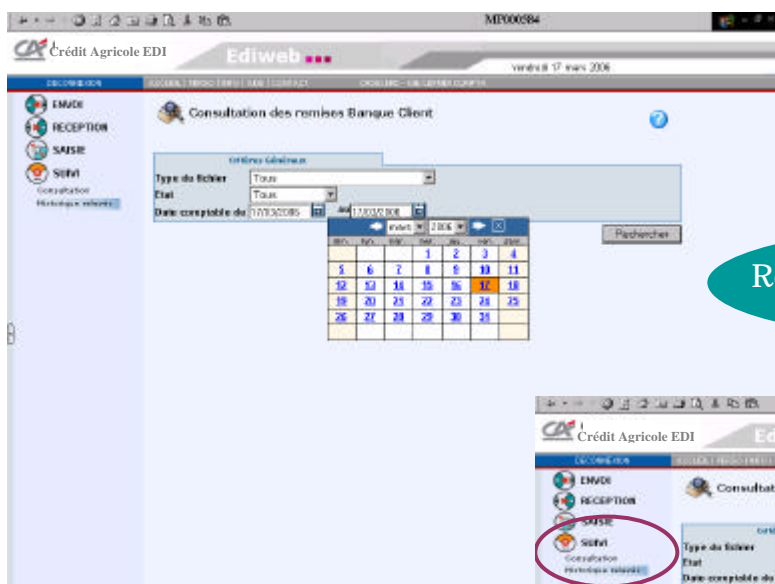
MP000584

Crédit Agricole EDI

Ediweb

Vendredi 17 mars 2006

DECONNEXION

ACCUEIL | MESSO | INFO | AIDE | CONTACT

ENVOI
RECEPTION
SAISIE
SUIVI
Consultation
Historique relevés

Consultation des remises Banque Client

Critères Généraux

Type du fichier: Tous
Etat: Tous
Date comptable du 17/03/2006 au 17/03/2006

mars 2006

| lun. | mar. | mer. | jeu. | ven. | sam. | dim. |
|---|---|---|---|---|---|---|
| | | 1 | 2 | 3 | 4 | 5 |
| 6 | 7 | 8 | 9 | 10 | 11 | 12 |
| 13 | 14 | 15 | 16 | 17 | 18 | 19 |
| 20 | 21 | 22 | 23 | 24 | 25 | 26 |
| 27 | 28 | 29 | 30 | 31 | | |

Rechercher

R

Crédit Agricole EDI

DECONNEXION

ENVOI
RECEPTION
SAISIE
SUIVI
Consultation
Historique relevés

Consultat

Type du fichier
Etat
Date comptable du